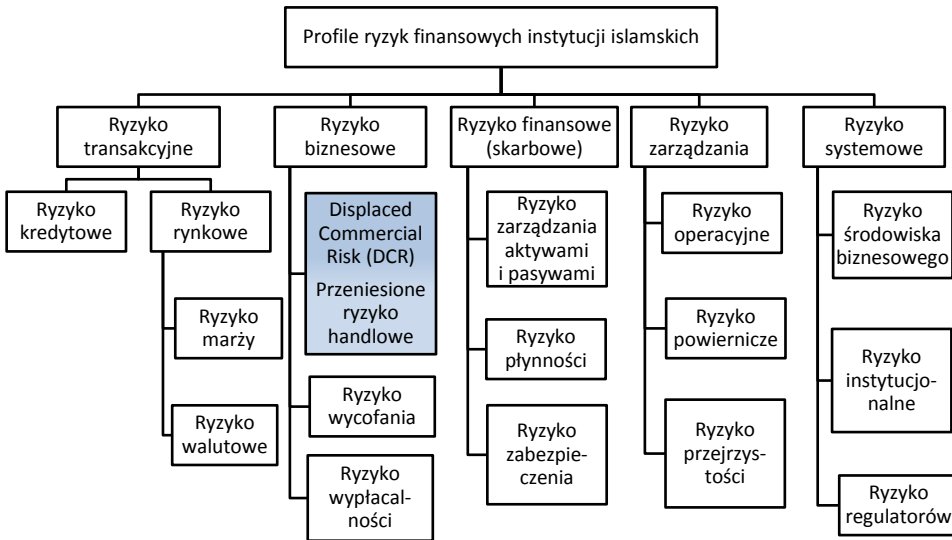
Profile ryzyk finansowych instytucji islamskich

Ryzyko transakcyjne

Ryzyko kredytowe

Ryzyko rynkowe

Ryzyko marży

Ryzyko walutowe

Ryzyko biznesowe

Displaced Commercial Risk (DCR)
Przeniesione ryzyko handlowe

Ryzyko wycofania

Ryzyko wypłacalności

Ryzyko finansowe (skarbowe)

Ryzyko zarządzania aktywami i pasywami

Ryzyko płynności

Ryzyko zabezpieczenia

Ryzyko zarządzania

Ryzyko operacyjne

Ryzyko powiernicze

Ryzyko przejrzystości

Ryzyko systemowe

Ryzyko środowiska biznesowego

Ryzyko instytucjonalne

Ryzyko regulatorów